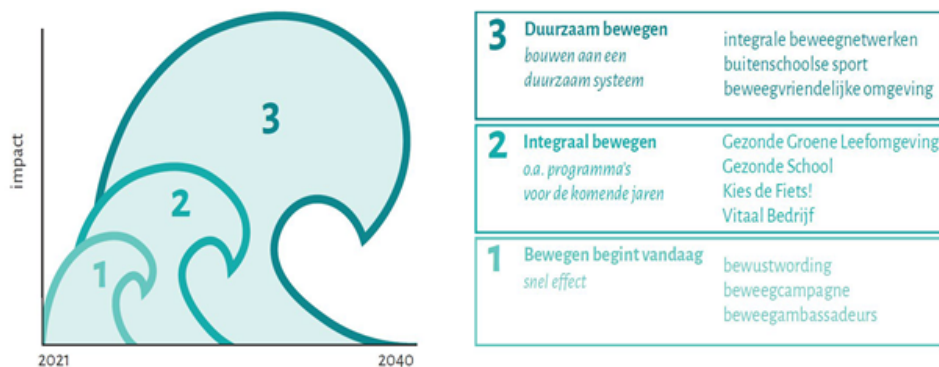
impact

3

2

1

2021

2040

3 Duurzaam bewegen
bouwen aan een duurzaam systeem

integrale beweegnetwerken
buitenschoolse sport
beweegvriendelijke omgeving

2 Integraal bewegen
o.a. programma's voor de komende jaren

Gezonde Groene Leefomgeving
Gezonde School
Kies de Fiets!
Vitaal Bedrijf

1 Bewegen begint vandaag
snel effect

bewustwording
beweegcampagne
beweegambassadeurs